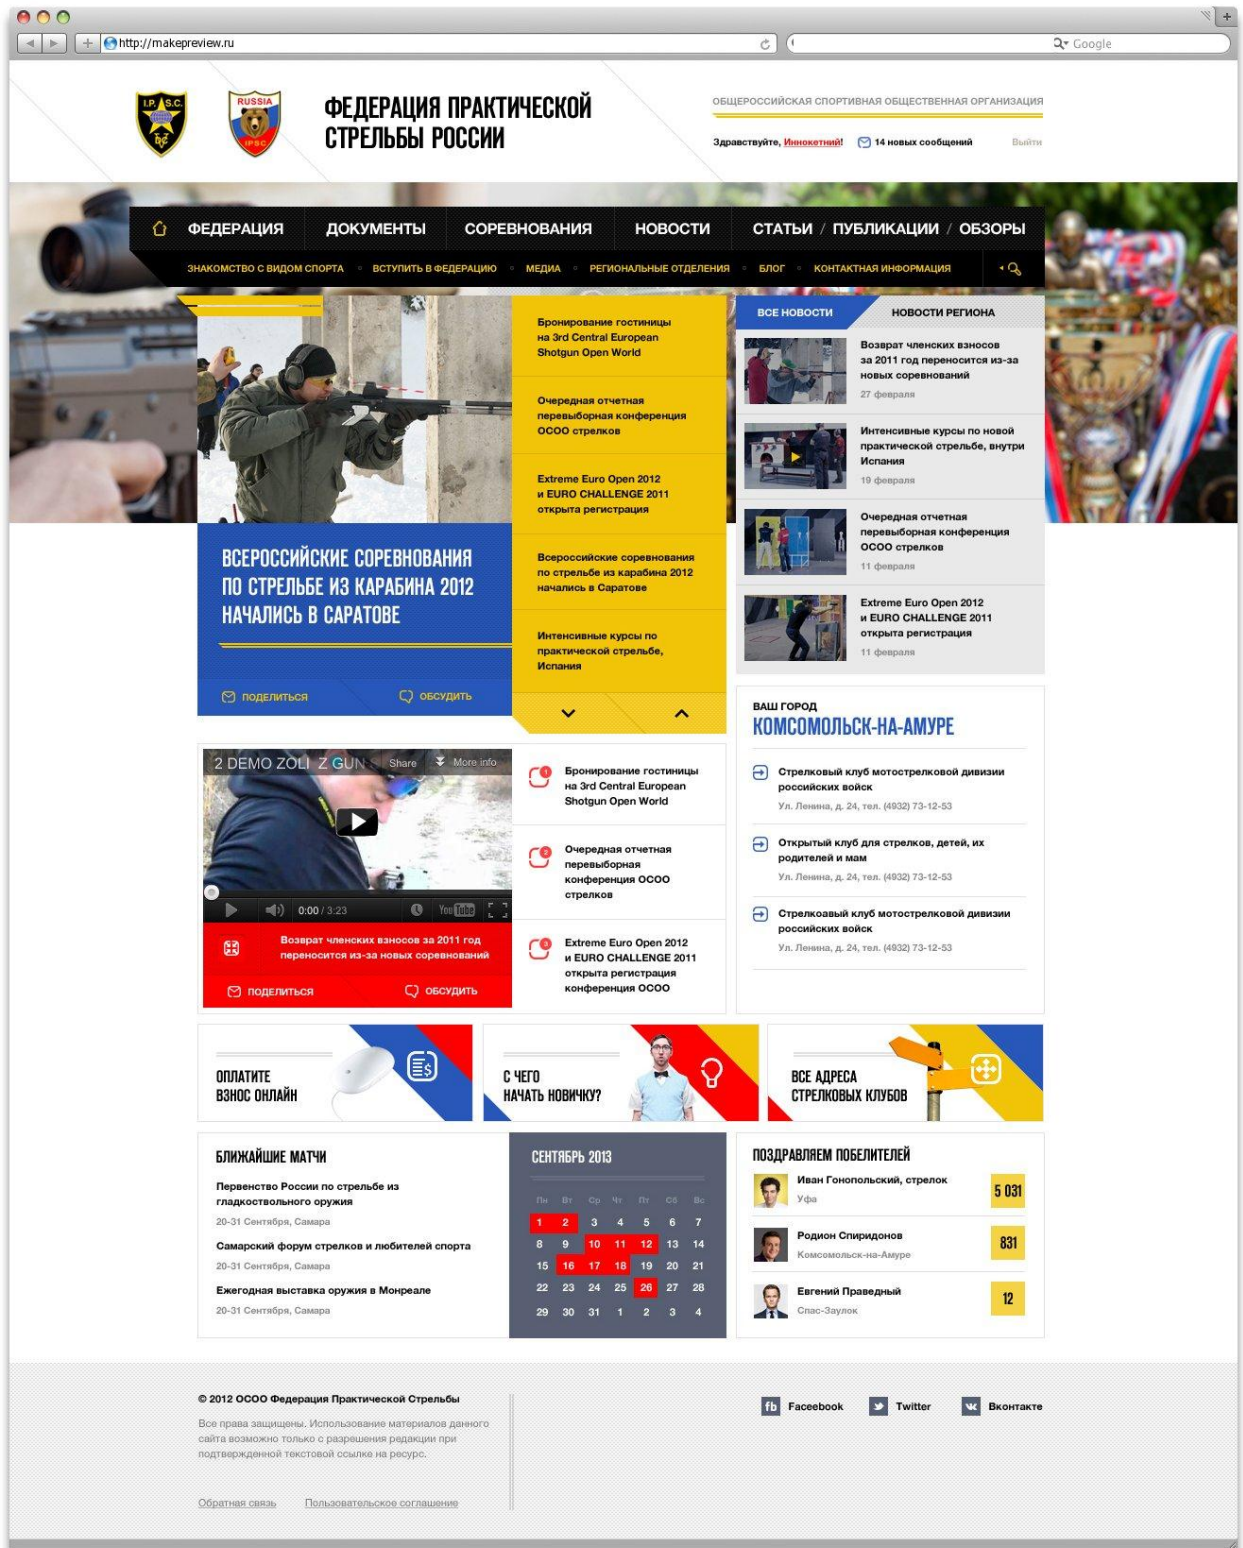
http://makepreview.ru
Google

I.P.S.C.
RUSSIA IPSC

ФЕДЕРАЦИЯ ПРАКТИЧЕСКОЙ СТРЕЛЬБЫ РОССИИ

ОБЩЕРОССИЙСКАЯ СПОРТИВНАЯ ОБЩЕСТВЕННАЯ ОРГАНИЗАЦИЯ

Здравствуйте, Иннокетний! 14 новых сообщений Выйти

ФЕДЕРАЦИЯ ДОКУМЕНТЫ СОРЕВНОВАНИЯ НОВОСТИ СТАТЬИ / ПУБЛИКАЦИИ / ОБЗОРЫ

ЗНАКОМСТВО С ВИДОМ СПОРТА ВСТУПИТЬ В ФЕДЕРАЦИЮ МЕДИА РЕГИОНАЛЬНЫЕ ОТДЕЛЕНИЯ БЛОГ КОНТАКТНАЯ ИНФОРМАЦИЯ

ВСЕРОССИЙСКИЕ СОРЕВНОВАНИЯ ПО СТРЕЛЬБЕ ИЗ КАРАБИНА 2012 НАЧАЛИСЬ В САРАТОВЕ

ПОДЕЛИТЬСЯ ОБСУДИТЬ

Бронирование гостиницы на 3rd Central European Shotgun Open World

Очередная отчетная перевыборная конференция ОСОО стрелков

Extreme Euro Open 2012 и EURO CHALLENGE 2011 открыта регистрация

Всероссийские соревнования по стрельбе из карабина 2012 начались в Саратове

Интенсивные курсы по практической стрельбе, Испания

ВСЕ НОВОСТИ НОВОСТИ РЕГИОНА

Возврат членских взносов за 2011 год переносится из-за новых соревнований
27 февраля

Интенсивные курсы по новой практической стрельбе, внутри Испания
19 февраля

Очередная отчетная перевыборная конференция ОСОО стрелков
11 февраля

Extreme Euro Open 2012 и EURO CHALLENGE 2011 открыта регистрация
11 февраля

2 DEMO ZOLI Z GUN Share More info
0:00 / 3:23

Возврат членских взносов за 2011 год переносится из-за новых соревнований

ПОДЕЛИТЬСЯ ОБСУДИТЬ

Бронирование гостиницы на 3rd Central European Shotgun Open World

Очередная отчетная перевыборная конференция ОСОО стрелков

Extreme Euro Open 2012 и EURO CHALLENGE 2011 открыта регистрация конференция ОСОО

ВАШ ГОРОД
КОМСОМОЛЬСК-НА-АМУРЕ

Стрелковый клуб мотострелковой дивизии российских войск
Ул. Ленина, д. 24, тел. (4932) 73-12-53

Открытый клуб для стрелков, детей, их родителей и мам
Ул. Ленина, д. 24, тел. (4932) 73-12-53

Стрелкоавый клуб мотострелковой дивизии российских войск
Ул. Ленина, д. 24, тел. (4932) 73-12-53

ОПЛАТИТЕ ВЗНОС ОНЛАЙН

С ЧЕГО НАЧАТЬ НОВИЧКУ?

ВСЕ АДРЕСА СТРЕЛКОВЫХ КЛУБОВ

БЛИЖАЙШИЕ МАТЧИ

Первенство России по стрельбе из гладкоствольного оружия
20-31 Сентября, Самара

Самарский форум стрелков и любителей спорта
20-31 Сентября, Самара

Ежегодная выставка оружия в Монреале
20-31 Сентября, Самара

СЕНТЯБРЬ 2013

| Пн | Вт | Ср | Чт | Пт | Сб | Вс |
|---|---|---|---|---|---|---|
| 1 | 2 | 3 | 4 | 5 | 6 | 7 |
| 8 | 9 | 10 | 11 | 12 | 13 | 14 |
| 15 | 16 | 17 | 18 | 19 | 20 | 21 |
| 22 | 23 | 24 | 25 | 26 | 27 | 28 |
| 29 | 30 | 31 | 1 | 2 | 3 | 4 |

ПОЗДРАВЛЯЕМ ПОБЕДИТЕЛЕЙ

Иван Гонопольский, стрелок
Уфа
5 031

Родион Спиридонов
Комсомольск-на-Амуре
831

Евгений Праведный
Спас-Заулок
12

© 2012 ОСОО Федерация Практической Стрельбы

Все права защищены. Использование материалов данного сайта возможно только с разрешения редакции при подтвержденной текстовой ссылке на ресурс.

Обратная связь Пользовательское соглашение

fb Facebook Twitter Вконтакте